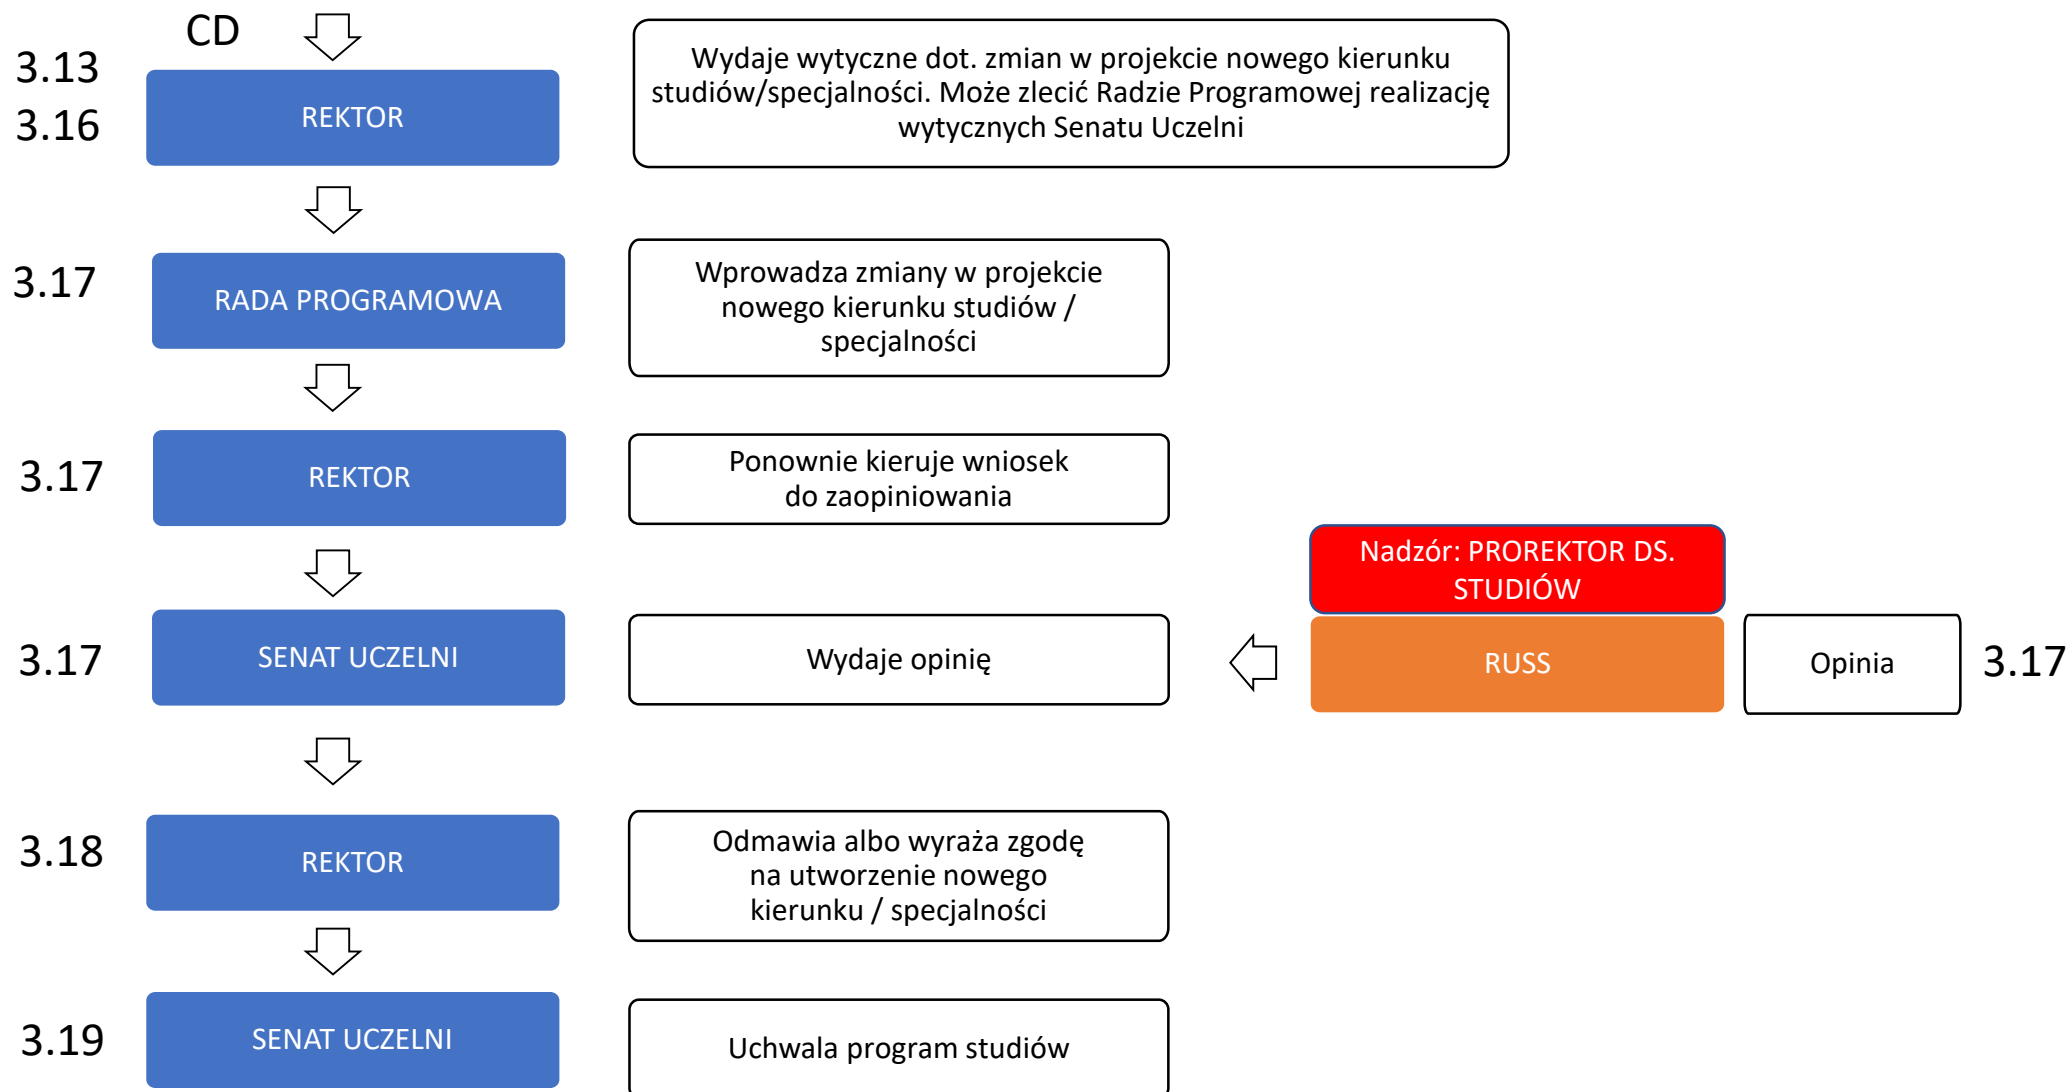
CD

3.13
3.16

REKTOR

Wydaje wytyczne dot. zmian w projekcie nowego kierunku studiów/specjalności. Może zlecić Radzie Programowej realizację wytycznych Senatu Uczelni

3.17

RADA PROGRAMOWA

Wprowadza zmiany w projekcie nowego kierunku studiów / specjalności

3.17

REKTOR

Ponownie kieruje wniosek do zaopiniowania

Nadzór: PROREKTOR DS. STUDIÓW

3.17

SENAT UCZELNI

Wydaje opinię

RUSS

Opinia

3.17

3.18

REKTOR

Odmawia albo wyraża zgodę na utworzenie nowego kierunku / specjalności

3.19

SENAT UCZELNI

Uchwala program studiów